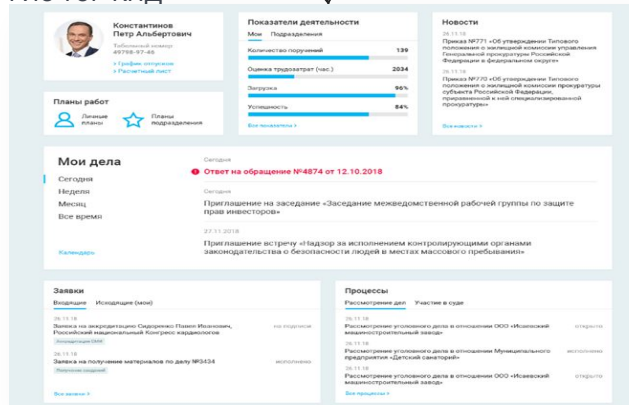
Константинов
Петр Альбертович

Табельный номер
49798-97-46

> График отпусков
> Расчетный лист

Планы работ

Личные планы

Планы подразделения

Показатели деятельности

Мои Подразделения

Количество поручений 139

Оценка трудозатрат (час.) 2034

Загрузка 96%

Успешность 84%

Все показатели >

Новости

26.11.18
Приказ №771 «Об утверждении Типового положения о жилищной комиссии управления Генеральной прокуратуры Российской Федерации в федеральном округе»

26.11.18
Приказ №770 «Об утверждении Типового положения о жилищной комиссии прокуратуры субъекта Российской Федерации, приравненной к ней специализированной прокуратуры»

Все новости >

Мои дела

Сегодня
Неделя
Месяц
Все время

Календарь

Сегодня

Ответ на обращение №4874 от 12.10.2018

Сегодня

Приглашение на заседание «Заседание межведомственной рабочей группы по защите прав инвесторов»

27.11.2018

Приглашение встречу «Надзор за исполнением контролирующими органами законодательства о безопасности людей в местах массового пребывания»

Заявки

Входящие Исходящие (мои)

26.11.18
Заявка на аккредитацию Сидоренко Павел Иванович, Российский национальный Конгресс кардиологов на подписи

Аккредитация СМИ

26.11.18
Заявка на получение материалов по делу №3434 исполнена

Получение сведений

Все заявки >

Процессы

Рассмотрение дел Участие в суде

26.11.18
Рассмотрение уголовного дела в отношении ООО «Исаевский машиностроительный завод» открыто

26.11.18
Рассмотрение уголовного дела в отношении Муниципального предприятия «Детский санаторий» исполнено

26.11.18
Рассмотрение уголовного дела в отношении ООО «Исаевский машиностроительный завод» открыто

Все процессы >